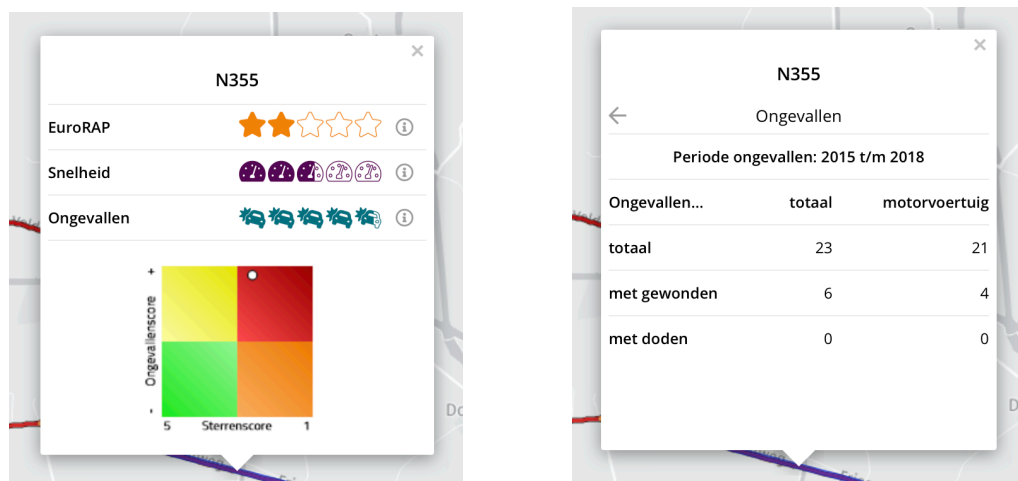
×

N355

EuroRAP

Snelheid

Ongevallen

+

Ongevallenscore

-

5 Sterrenscore 1

×

N355

Ongevallen

Periode ongevallen: 2015 t/m 2018

| Ongevallen... | totaal | motorvoertuig |
|---|---|---|
| totaal | 23 | 21 |
| met gewonden | 6 | 4 |
| met doden | 0 | 0 |

Do